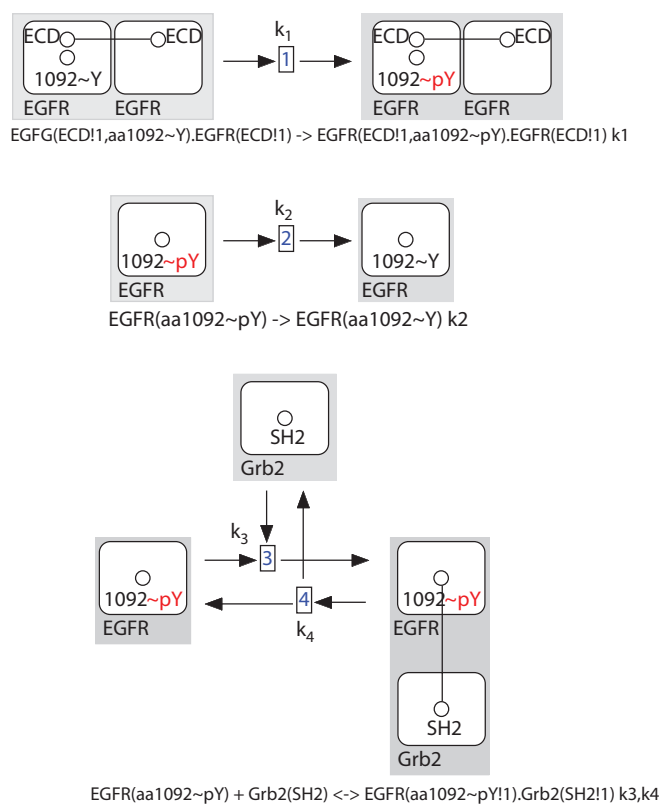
ECD ECD
1092~Y
EGFR EGFR
$k_1$
1
ECD ECD
1092~pY
EGFR EGFR

EGFG(ECD!1,aa1092~Y).EGFR(ECD!1) -> EGFR(ECD!1,aa1092~pY).EGFR(ECD!1) k1

1092~pY
EGFR
$k_2$
2
1092~Y
EGFR

EGFR(aa1092~pY) -> EGFR(aa1092~Y) k2

SH2
Grb2
$k_3$
3
1092~pY
EGFR
4
$k_4$
1092~pY
EGFR
SH2
Grb2

EGFR(aa1092~pY) + Grb2(SH2) <-> EGFR(aa1092~pY!1).Grb2(SH2!1) k3,k4